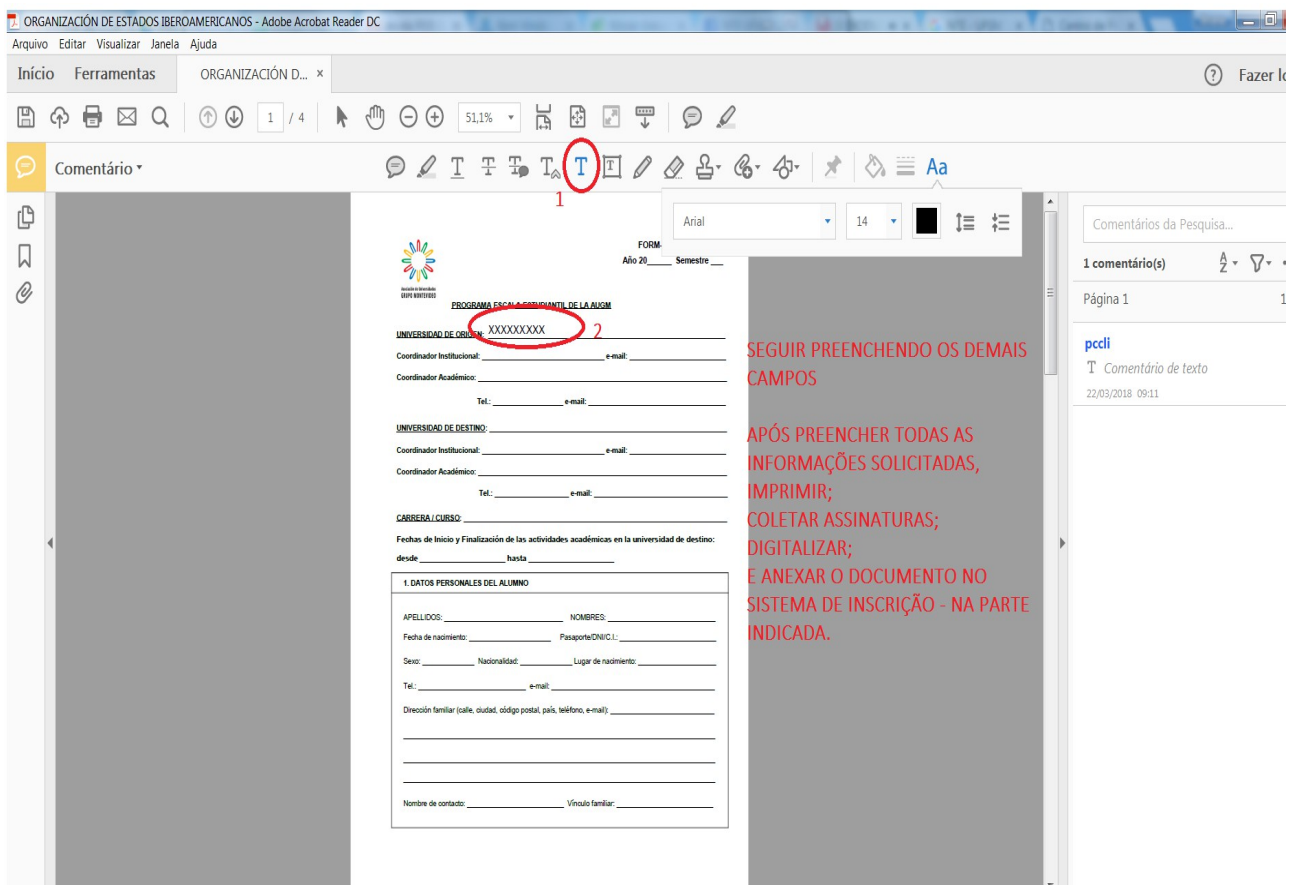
ORGANIZACIÓN DE ESTADOS IBEROAMERICANOS - Adobe Acrobat Reader DC

Arquivo Editar Visualizar Janela Ajuda

Início Ferramentas ORGANIZACIÓN D... ×

Fazer lo

1 / 4 51,1%

Comentário

1

Arial 14

Comentários da Pesquisa...

1 comentário(s)

Página 1 1

pccli
Comentário de texto
22/03/2018 09:11

FORM-
Año 20_____ Semestre ___

Asociación de Universidades GRUPO MONTEVIDEO

PROGRAMA ESCALA ESTUDIANTIL DE LA AUGM

UNIVERSIDAD DE ORIGEN: XXXXXXXXX 2

Coordinador Institucional: ______ e-mail: ______

Coordinador Académico: ______

Tel.: ______ e-mail: ______

UNIVERSIDAD DE DESTINO: ______

Coordinador Institucional: ______ e-mail: ______

Coordinador Académico: ______

Tel.: ______ e-mail: ______

CARRERA / CURSO: ______

Fechas de Inicio y Finalización de las actividades académicas en la universidad de destino:
desde ______ hasta ______

1. DATOS PERSONALES DEL ALUMNO

APELLIDOS: ______ NOMBRES: ______

Fecha de nacimiento: ______ Pasaporte/DNI/C.I.: ______

Sexo: ______ Nacionalidad: ______ Lugar de nacimiento: ______

Tel.: ______ e-mail: ______

Dirección familiar (calle, ciudad, código postal, país, teléfono, e-mail): ______

Nombre de contacto: ______ Vínculo familiar: ______

SEGUIR PREENCHENDO OS DEMAIS CAMPOS

APÓS PREENCHER TODAS AS INFORMAÇÕES SOLICITADAS, IMPRIMIR;
COLETAR ASSINATURAS;
DIGITALIZAR;
E ANEXAR O DOCUMENTO NO SISTEMA DE INSCRIÇÃO - NA PARTE INDICADA.